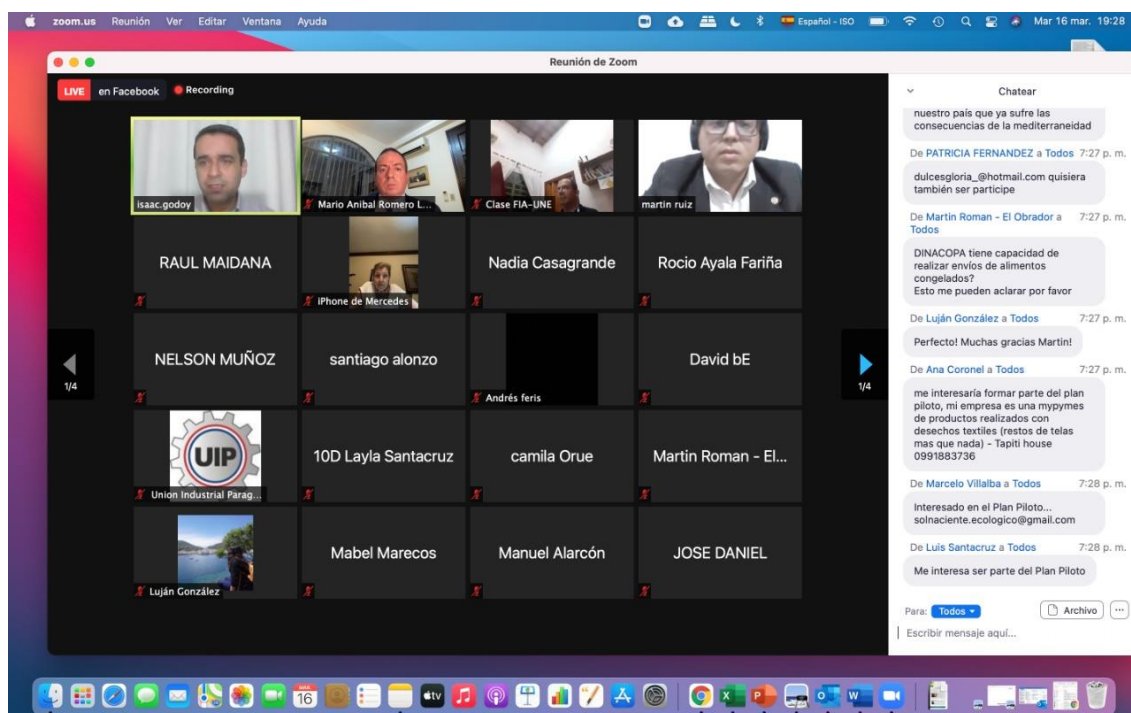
zoom.us Reunión Ver Editar Ventana Ayuda

Español - ISO

Mar 16 mar. 19:28

Reunión de Zoom

LIVE en Facebook Recording

isaac.godoy

Mario Anibal Romero L...

Clase FIA-UNE

martin ruiz

RAUL MAIDANA

iPhone de Mercedes

Nadia Casagrande

Rocio Ayala Fariña

NELSON MUÑOZ

santiago alonzo

Andrés feris

David bE

1/4

1/4

UIP

Union Industrial Parag...

10D Layla Santacruz

camila Orue

Martin Roman - El...

Luján González

Mabel Marecos

Manuel Alarcón

JOSE DANIEL

Chatear

nuestro país que ya sufre las consecuencias de la mediterraneidad

De PATRICIA FERNANDEZ a Todos 7:27 p. m.

dulcesgloria_@hotmail.com quisiera también ser participe

De Martin Roman - El Obrador a Todos 7:27 p. m.

DINACOPA tiene capacidad de realizar envíos de alimentos congelados?
Esto me pueden aclarar por favor

De Luján González a Todos 7:27 p. m.

Perfecto! Muchas gracias Martin!

De Ana Coronel a Todos 7:27 p. m.

me interesaría formar parte del plan piloto, mi empresa es una mypymes de productos realizados con desechos textiles (restos de telas mas que nada) - Tapiti house 0991883736

De Marcelo Villalba a Todos 7:28 p. m.

Interesado en el Plan Piloto... solnaciente.ecologico@gmail.com

De Luis Santacruz a Todos 7:28 p. m.

Me interesa ser parte del Plan Piloto

Para: Todos

Archivo

Escribir mensaje aquí...

16